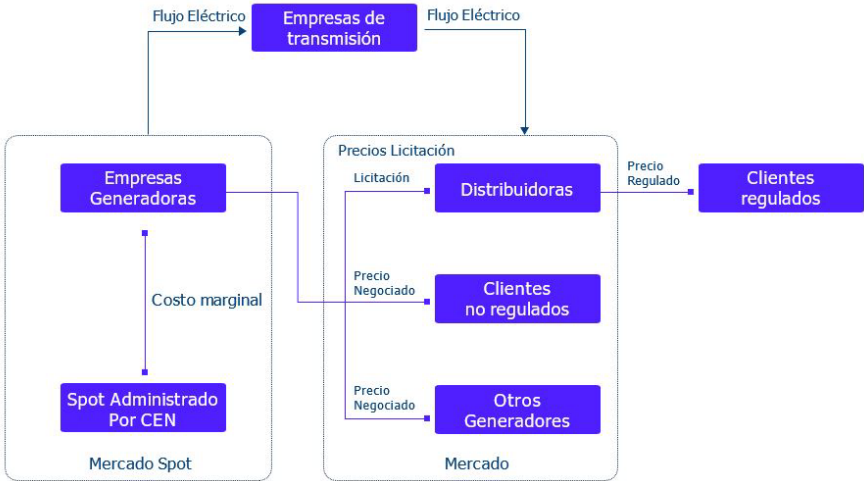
Flujo Eléctrico

Empresas de transmisión

Flujo Eléctrico

Empresas Generadoras

Costo marginal

Spot Administrado Por CEN

Mercado Spot

Precios Licitación

Licitación

Distribuidoras

Precio Regulado

Clientes regulados

Precio Negociado

Clientes no regulados

Precio Negociado

Otros Generadores

Mercado